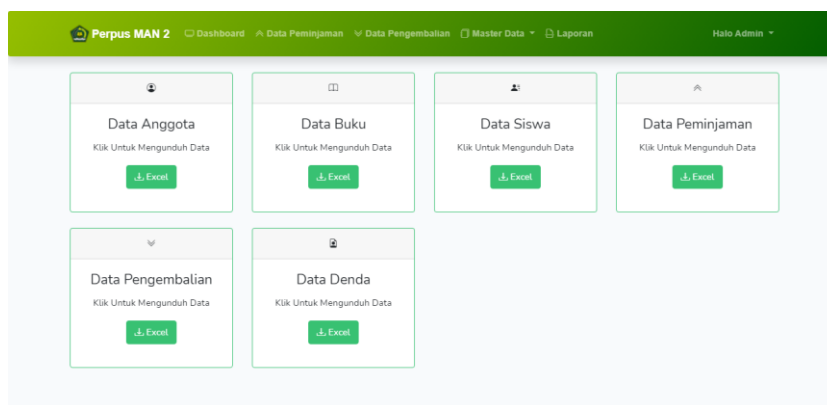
Perpus MAN 2 Dashboard Data Peminjaman Data Pengembalian Master Data Laporan Halo Admin

Data Anggota
Klik Untuk Mengunduh Data
Excel

Data Buku
Klik Untuk Mengunduh Data
Excel

Data Siswa
Klik Untuk Mengunduh Data
Excel

Data Peminjaman
Klik Untuk Mengunduh Data
Excel

Data Pengembalian
Klik Untuk Mengunduh Data
Excel

Data Denda
Klik Untuk Mengunduh Data
Excel